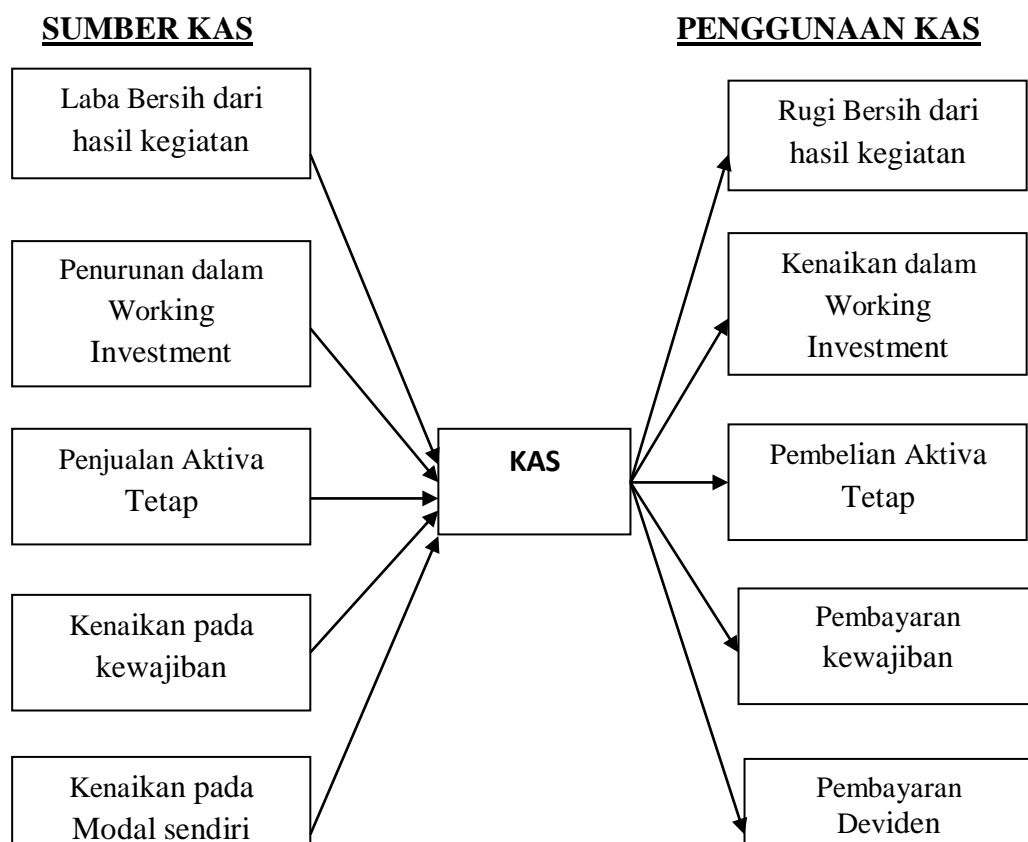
SUMBER KAS

PENGGUNAAN KAS

Laba Bersih dari hasil kegiatan

Penurunan dalam Working Investment

Penjualan Aktiva Tetap

Kenaikan pada kewajiban

Kenaikan pada Modal sendiri

KAS

Rugi Bersih dari hasil kegiatan

Kenaikan dalam Working Investment

Pembelian Aktiva Tetap

Pembayaran kewajiban

Pembayaran Deviden